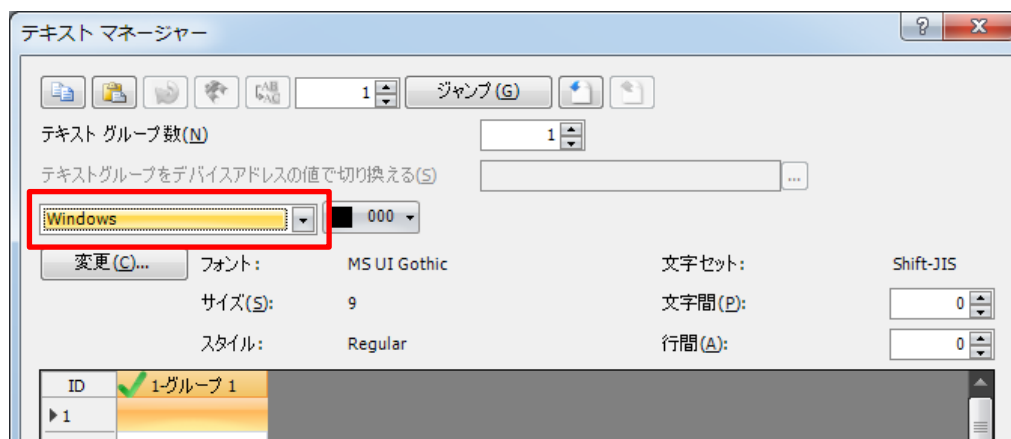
テキスト マネージャー

?
X

1
ジャンプ(G)

テキスト グループ数(N)
1

テキストグループをデバイスアドレスの値で切り換える(S)
...

Windows
000

変更(C)...
フォント:
MS UI Gothic
文字セット:
Shift-JIS

サイズ(S):
9
文字間(P):
0

スタイル:
Regular
行間(A):
0

| ID | 1-グループ 1 |
|---|---|
| 1 | |